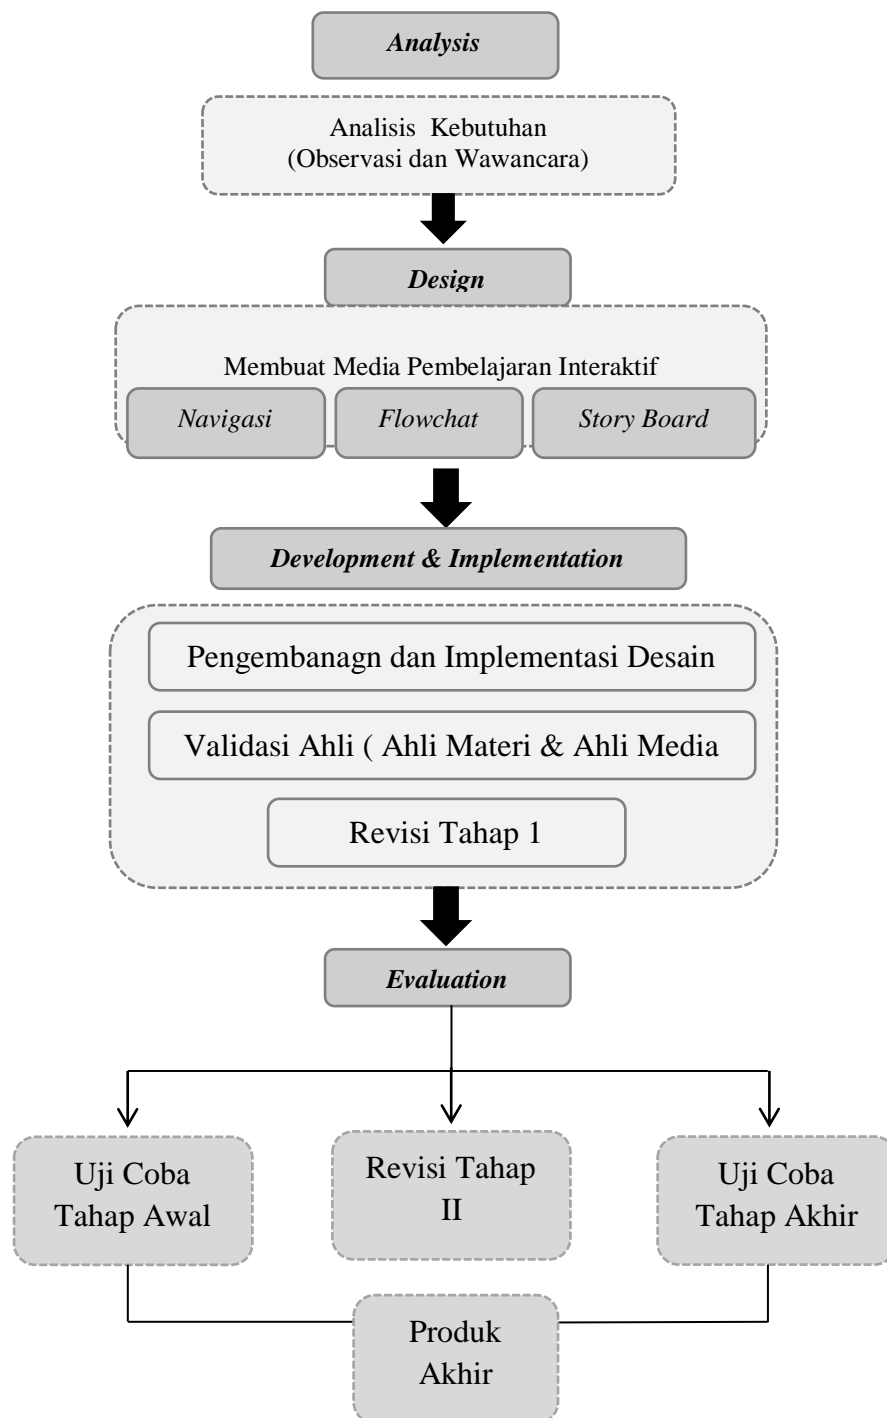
*Analysis*

Analisis Kebutuhan
(Observasi dan Wawancara)

*Design*

Membuat Media Pembelajaran Interaktif

*Navigasi*

*Flowchat*

*Story Board*

*Development & Implementation*

Pengembanagn dan Implementasi Desain

Validasi Ahli ( Ahli Materi & Ahli Media

Revisi Tahap 1

*Evaluation*

Uji Coba Tahap Awal

Revisi Tahap II

Uji Coba Tahap Akhir

Produk Akhir